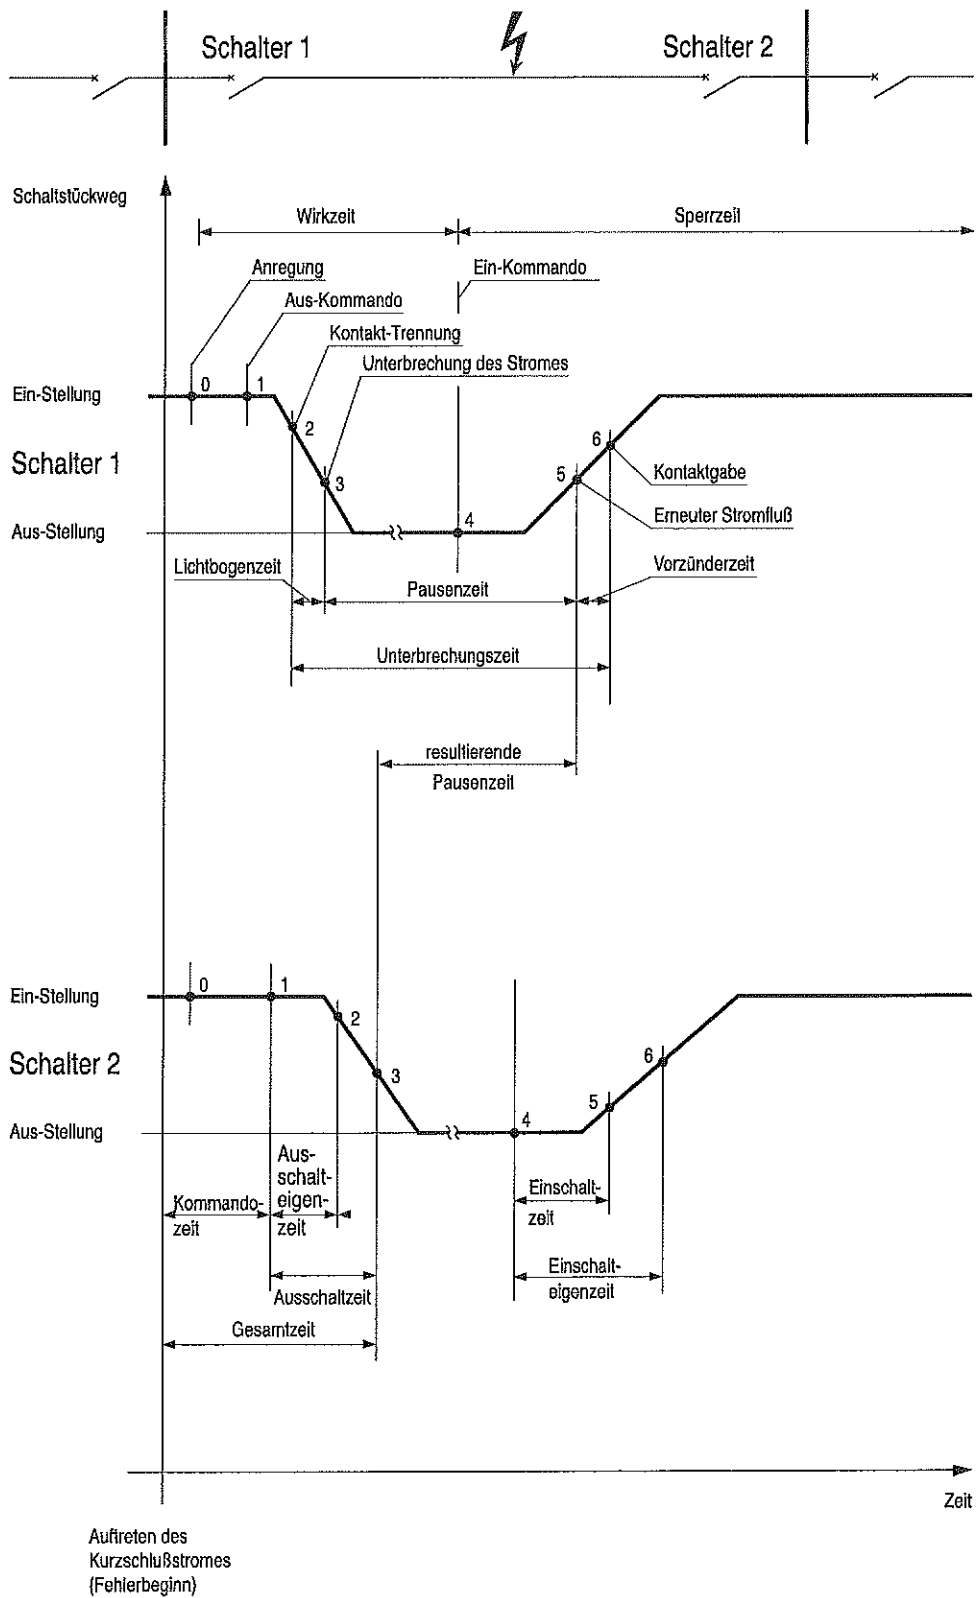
Schalter 1

Schalter 2

Schaltstückweg

Wirkzeit

Sperrzeit

Anregung

Ein-Kommando

Aus-Kommando

Kontakt-Trennung

Unterbrechung des Stromes

Ein-Stellung

0

1

2

6

Schalter 1

3

5

Kontaktgabe

Aus-Stellung

4

Erneuter Stromfluß

Lichtbogenzeit

Pausenzeit

Vorzünderzeit

Unterbrechungszeit

resultierende Pausenzeit

Ein-Stellung

0

1

2

Schalter 2

6

3

5

Aus-Stellung

4

Kommandozeit

Ausschalteigenzeit

Einschaltzeit

Ausschaltzeit

Einschalteigenzeit

Gesamtzeit

Zeit

Auftreten des Kurzschlußstromes (Fehlerbeginn)